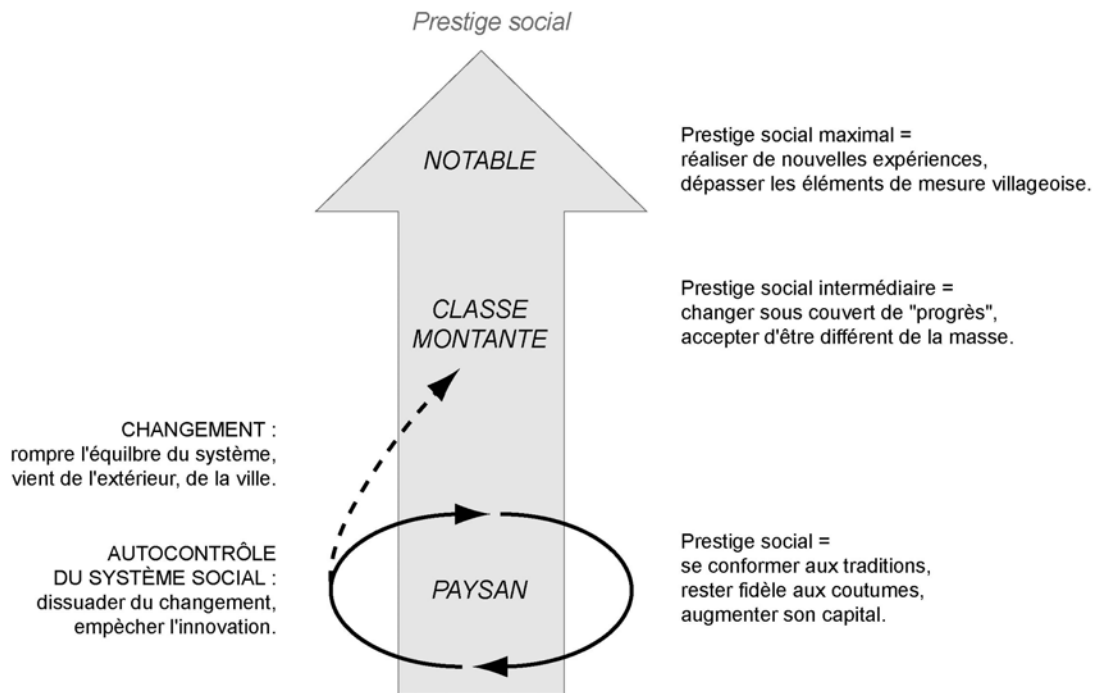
Prestige social

NOTABLE

Prestige social maximal =
réaliser de nouvelles expériences,
dépasser les éléments de mesure villageoise.

CLASSE
MONTANTE

Prestige social intermédiaire =
changer sous couvert de "progrès",
accepter d'être différent de la masse.

CHANGEMENT :
rompre l'équilbre du système,
vient de l'extérieur, de la ville.

AUTOCONTRÔLE
DU SYSTÈME SOCIAL :
dissuader du changement,
empêcher l'innovation.

PAYSAN

Prestige social =
se conformer aux traditions,
rester fidèle aux coutumes,
augmenter son capital.